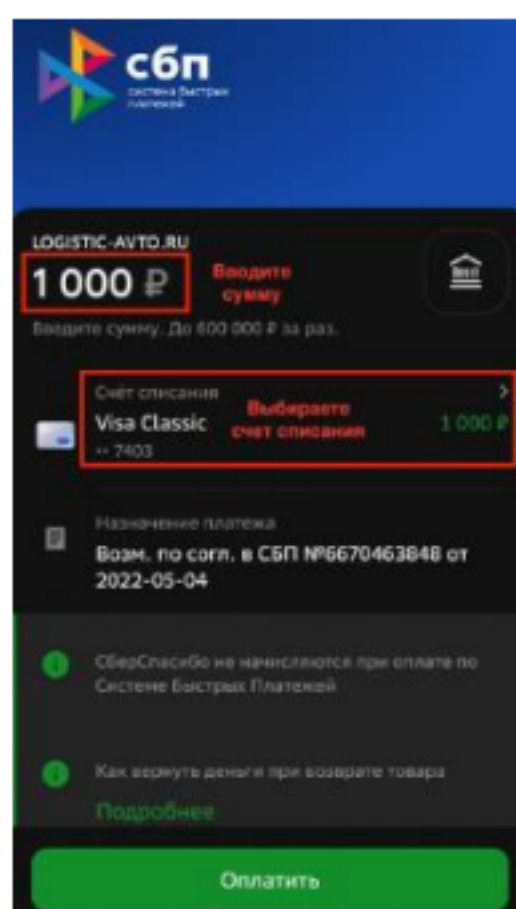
сбп
система быстрых платежей

LOGISTIC-AVTO.RU
1 000 ₽
Вводите сумму
Вводите сумму. До 600 000 ₽ за раз.

Счёт списания
Visa Classic
•• 7403
Выбираете счет списания
1 000 ₽

Назначение платежа
Возм. по согл. в СБП №6670463848 от 2022-05-04

СберСпасибо не начисляются при оплате по Системе Быстрых Платежей

Как вернуть деньги при возврате товара
Подробнее

Оплатить